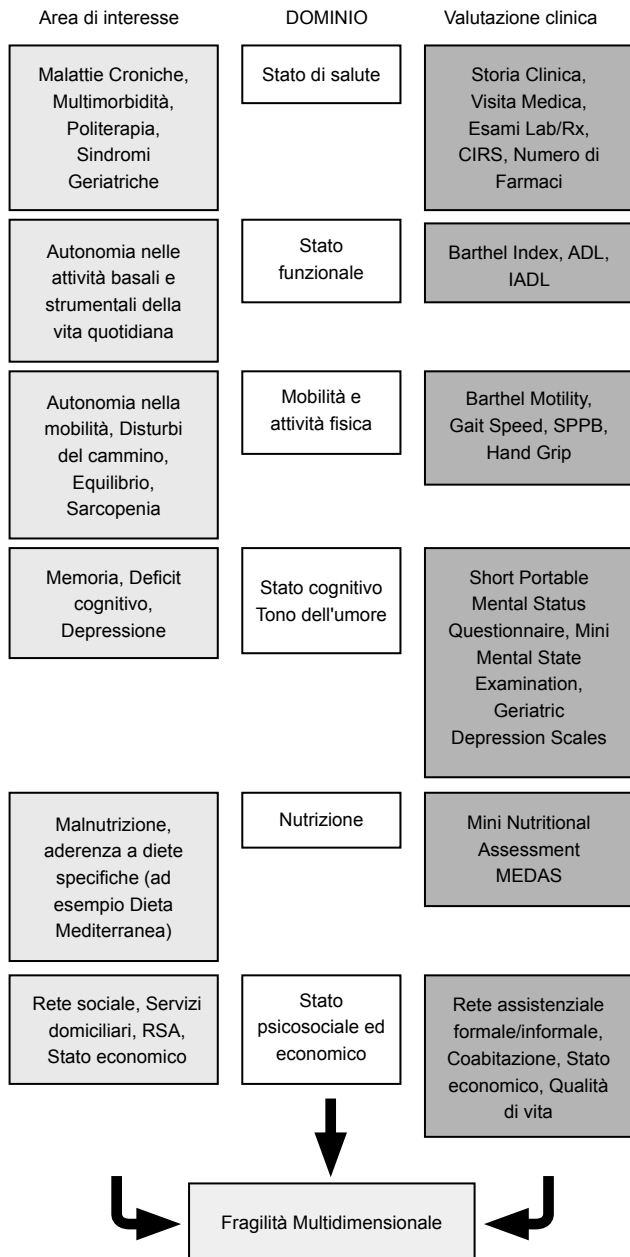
| Area di interesse | DOMINIO | Valutazione clinica |
|---|---|---|
| Malattie Croniche, Multimorbidità, Politerapia, Sindromi Geriatriche | Stato di salute | Storia Clinica, Visita Medica, Esami Lab/Rx, CIRS, Numero di Farmaci |
| Autonomia nelle attività basali e strumentali della vita quotidiana | Stato funzionale | Barthel Index, ADL, IADL |
| Autonomia nella mobilità, Disturbi del cammino, Equilibrio, Sarcopenia | Mobilità e attività fisica | Barthel Motility, Gait Speed, SPPB, Hand Grip |
| Memoria, Deficit cognitivo, Depressione | Stato cognitivo Tono dell'umore | Short Portable Mental Status Questionnaire, Mini Mental State Examination, Geriatric Depression Scales |
| Malnutrizione, aderenza a diete specifiche (ad esempio Dieta Mediterranea) | Nutrizione | Mini Nutritional Assessment MEDAS |
| Rete sociale, Servizi domiciliari, RSA, Stato economico | Stato psicosociale ed economico | Rete assistenziale formale/informale, Coabitazione, Stato economico, Qualità di vita |

Fragilità Multidimensionale